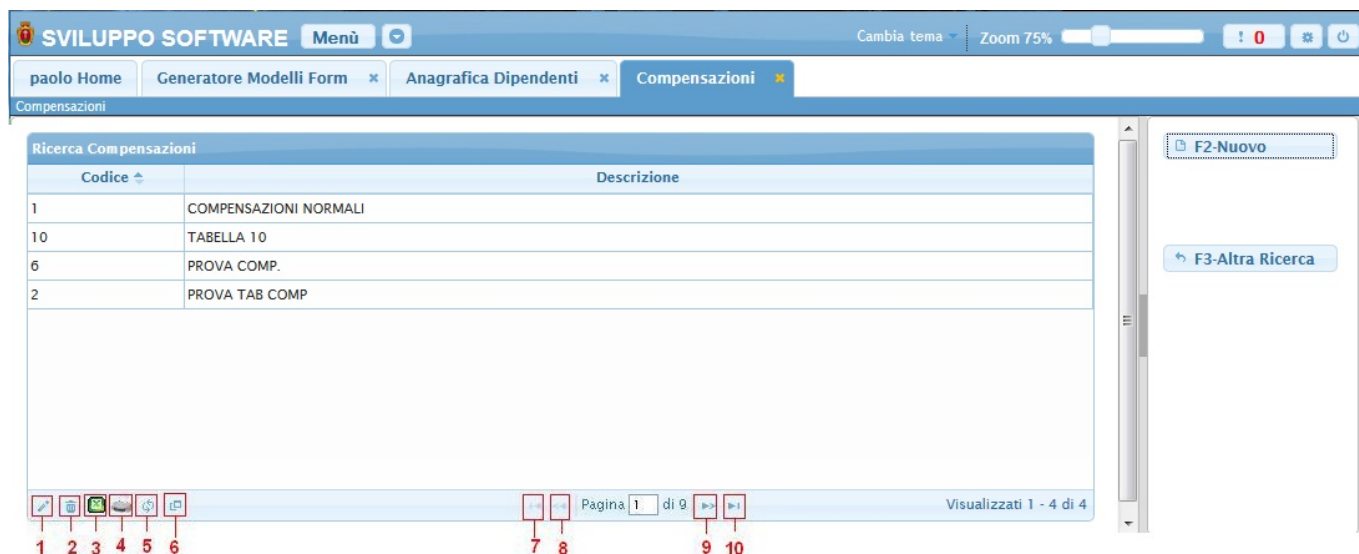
SVILUPPO SOFTWARE Menù

Cambia tema Zoom 75% ! 0

paolo Home | Generatore Modelli Form | Anagrafica Dipendenti | Compensazioni

Compensazioni

Ricerca Compensazioni

| Codice | Descrizione |
|---|---|
| 1 | COMPENSAZIONI NORMALI |
| 10 | TABELLA 10 |
| 6 | PROVA COMP. |
| 2 | PROVA TAB COMP |

Pagina 1 di 9

Visualizzati 1 - 4 di 4

1 2 3 4 5 6 7 8 9 10

F2-Nuovo

F3-Altra Ricerca